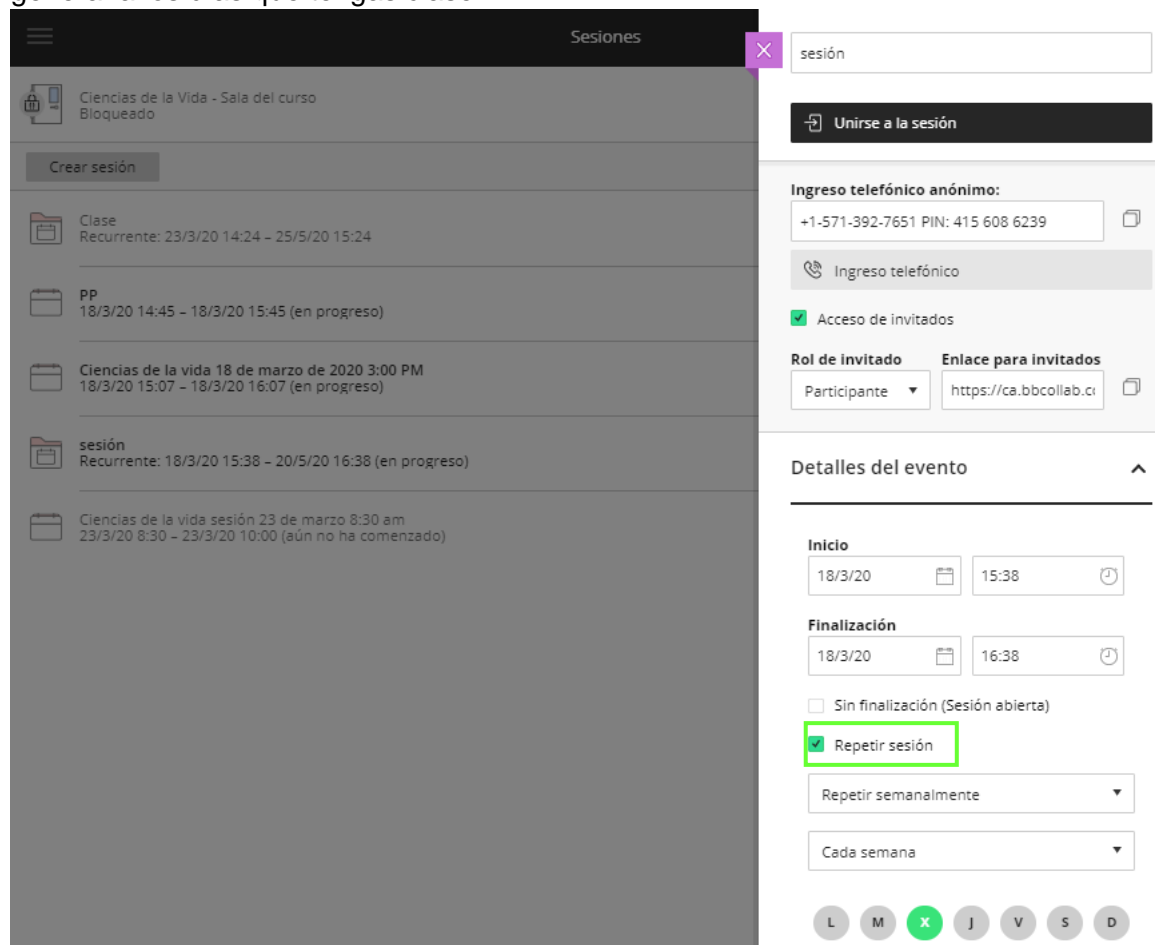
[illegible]

Sesiones

Ciencias de la Vida - Sala del curso
Bloqueado

Crear sesión

Clase
Recurrente: 23/3/20 14:24 – 25/5/20 15:24

PP
18/3/20 14:45 – 18/3/20 15:45 (en progreso)

Ciencias de la vida 18 de marzo de 2020 3:00 PM
18/3/20 15:07 – 18/3/20 16:07 (en progreso)

sesión
Recurrente: 18/3/20 15:38 – 20/5/20 16:38 (en progreso)

Ciencias de la vida sesión 23 de marzo 8:30 am
23/3/20 8:30 – 23/3/20 10:00 (aún no ha comenzado)

sesión

Unirse a la sesión

Ingreso telefónico anónimo:
+1-571-392-7651 PIN: 415 608 6239

Ingreso telefónico

Acceso de invitados

Rol de invitado
Participante

Enlace para invitados
https://ca.bbcollab.c

Detalles del evento

Inicio
18/3/20
15:38

Finalización
18/3/20
16:38

Sin finalización (Sesión abierta)

Repetir sesión

Repetir semanalmente

Cada semana

L M X J V S D